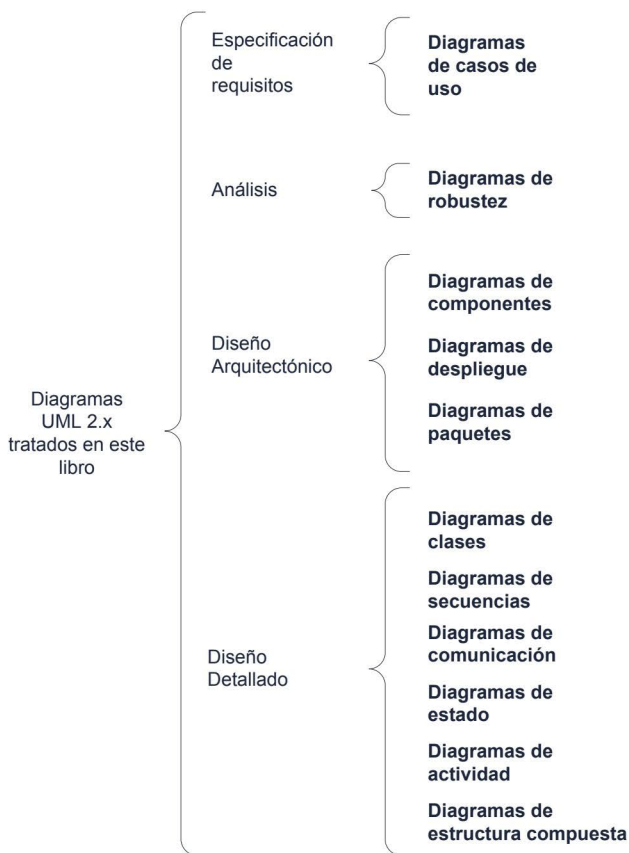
Diagramas UML 2.x tratados en este libro

Especificación de requisitos

Diagramas de casos de uso

Análisis

Diagramas de robustez

Diseño Arquitectónico

Diagramas de componentes

Diagramas de despliegue

Diagramas de paquetes

Diseño Detallado

Diagramas de clases

Diagramas de secuencias

Diagramas de comunicación

Diagramas de estado

Diagramas de actividad

Diagramas de estructura compuesta